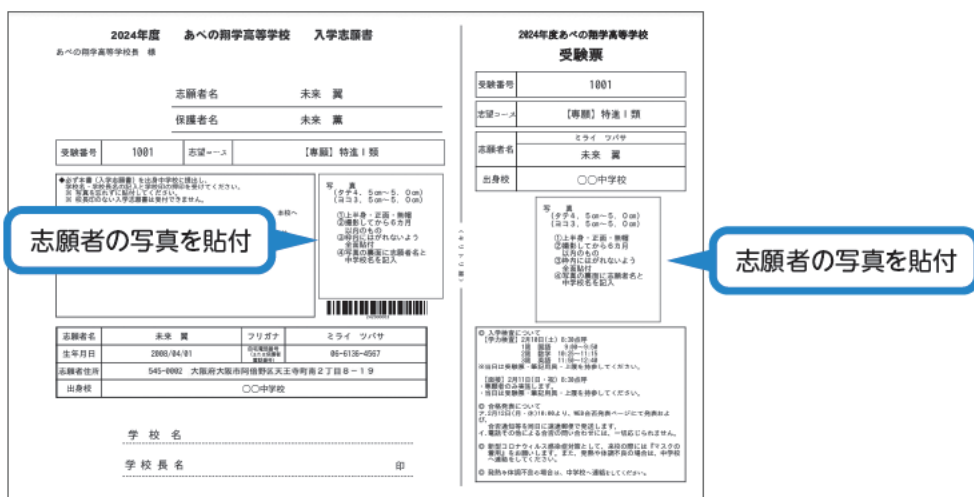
2024年度　あべの翔学高等学校　入学志願書

あべの翔学高等学校長　様

志願者名　未来　翼

保護者名　未来　薫

| 受験番号 | 1001 | 志望コース | 【専願】特進Ⅰ類 |
|---|---|---|---|

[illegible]

志願者の写真を貼付

写　真
(タテ4．5cm～5．0cm)
(ヨコ3．5cm～5．0cm)
①上半身・正面・無帽
②撮影してから6カ月以内のもの
③枠内におさまるよう全面貼付
④写真の裏面に志願者名と中学校名を記入

| 志願者名 | 未来　翼 | フリガナ | ミライ　ツバサ |
|---|---|---|---|
| 生年月日 | 2008/04/01 | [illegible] | 06-6136-4567 |
| 志願者住所 | 545-0002　大阪府大阪市阿倍野区天王寺町南2丁目8－19 | | |
| 出身校 | 〇〇中学校 | | |

学　校　名

学校長名　印

2024年度あべの翔学高等学校
受験票

| 受験番号 | 1001 |
|---|---|
| 志望コース | 【専願】特進Ⅰ類 |
| 志願者名 | ミライ　ツバサ　未来　翼 |
| 出身校 | 〇〇中学校 |

写　真
(タテ4．5cm～5．0cm)
(ヨコ3．5cm～5．0cm)
①上半身・正面・無帽
②撮影してから6カ月以内のもの
③枠内におさまるよう全面貼付
④写真の裏面に志願者名と中学校名を記入

志願者の写真を貼付

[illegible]